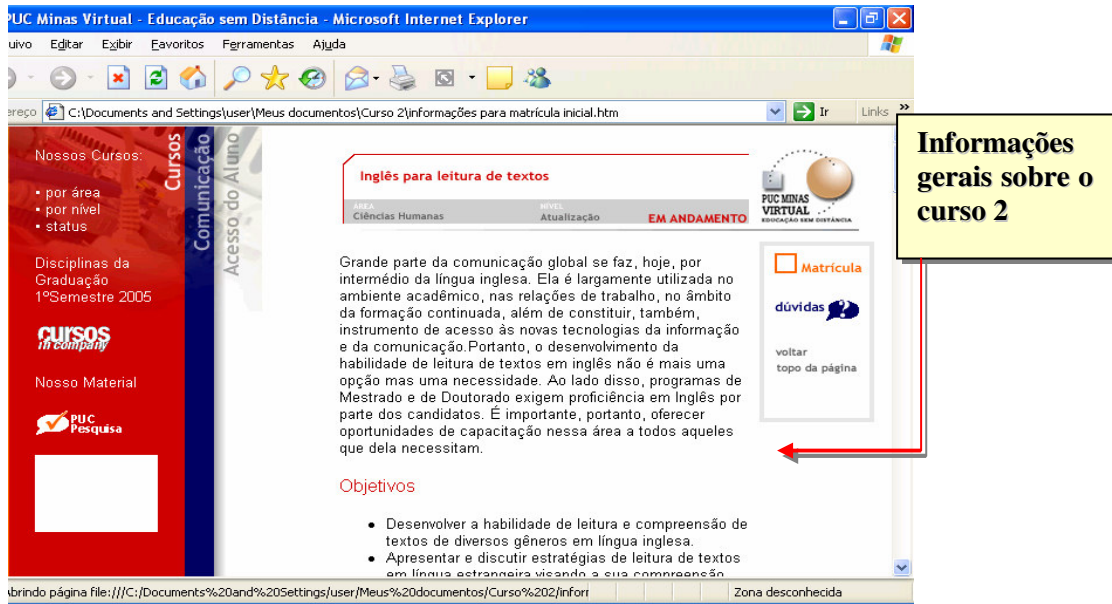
PUC Minas Virtual - Educação sem Distância - Microsoft Internet Explorer

uivo Editar Exibir Favoritos Ferramentas Ajuda

ereço C:\Documents and Settings\user\Meus documentos\Curso 2\informações para matrícula inicial.htm Ir Links

Nossos Cursos:

• por área
• por nível
• status

Disciplinas da Graduação 1ºSemestre 2005

cursos in company

Nosso Material

PUC Pesquisa

Cursos Comunicação Acesso do Aluno

Inglês para leitura de textos

ÁREA Ciências Humanas NÍVEL Atualização EM ANDAMENTO

PUC MINAS VIRTUAL EDUCAÇÃO SEM DISTÂNCIA

Grande parte da comunicação global se faz, hoje, por intermédio da língua inglesa. Ela é largamente utilizada no ambiente acadêmico, nas relações de trabalho, no âmbito da formação continuada, além de constituir, também, instrumento de acesso às novas tecnologias da informação e da comunicação.Portanto, o desenvolvimento da habilidade de leitura de textos em inglês não é mais uma opção mas uma necessidade. Ao lado disso, programas de Mestrado e de Doutorado exigem proficiência em Inglês por parte dos candidatos. É importante, portanto, oferecer oportunidades de capacitação nessa área a todos aqueles que dela necessitam.

Matrícula

dúvidas

voltar
topo da página

Objetivos

• Desenvolver a habilidade de leitura e compreensão de textos de diversos gêneros em língua inglesa.
• Apresentar e discutir estratégias de leitura de textos em língua estrangeira visando a sua compreensão

Informações gerais sobre o curso 2

Abrindo página file:///C:/Documents%20and%20Settings/user/Meus%20documentos/Curso%202/inforr

Zona desconhecida